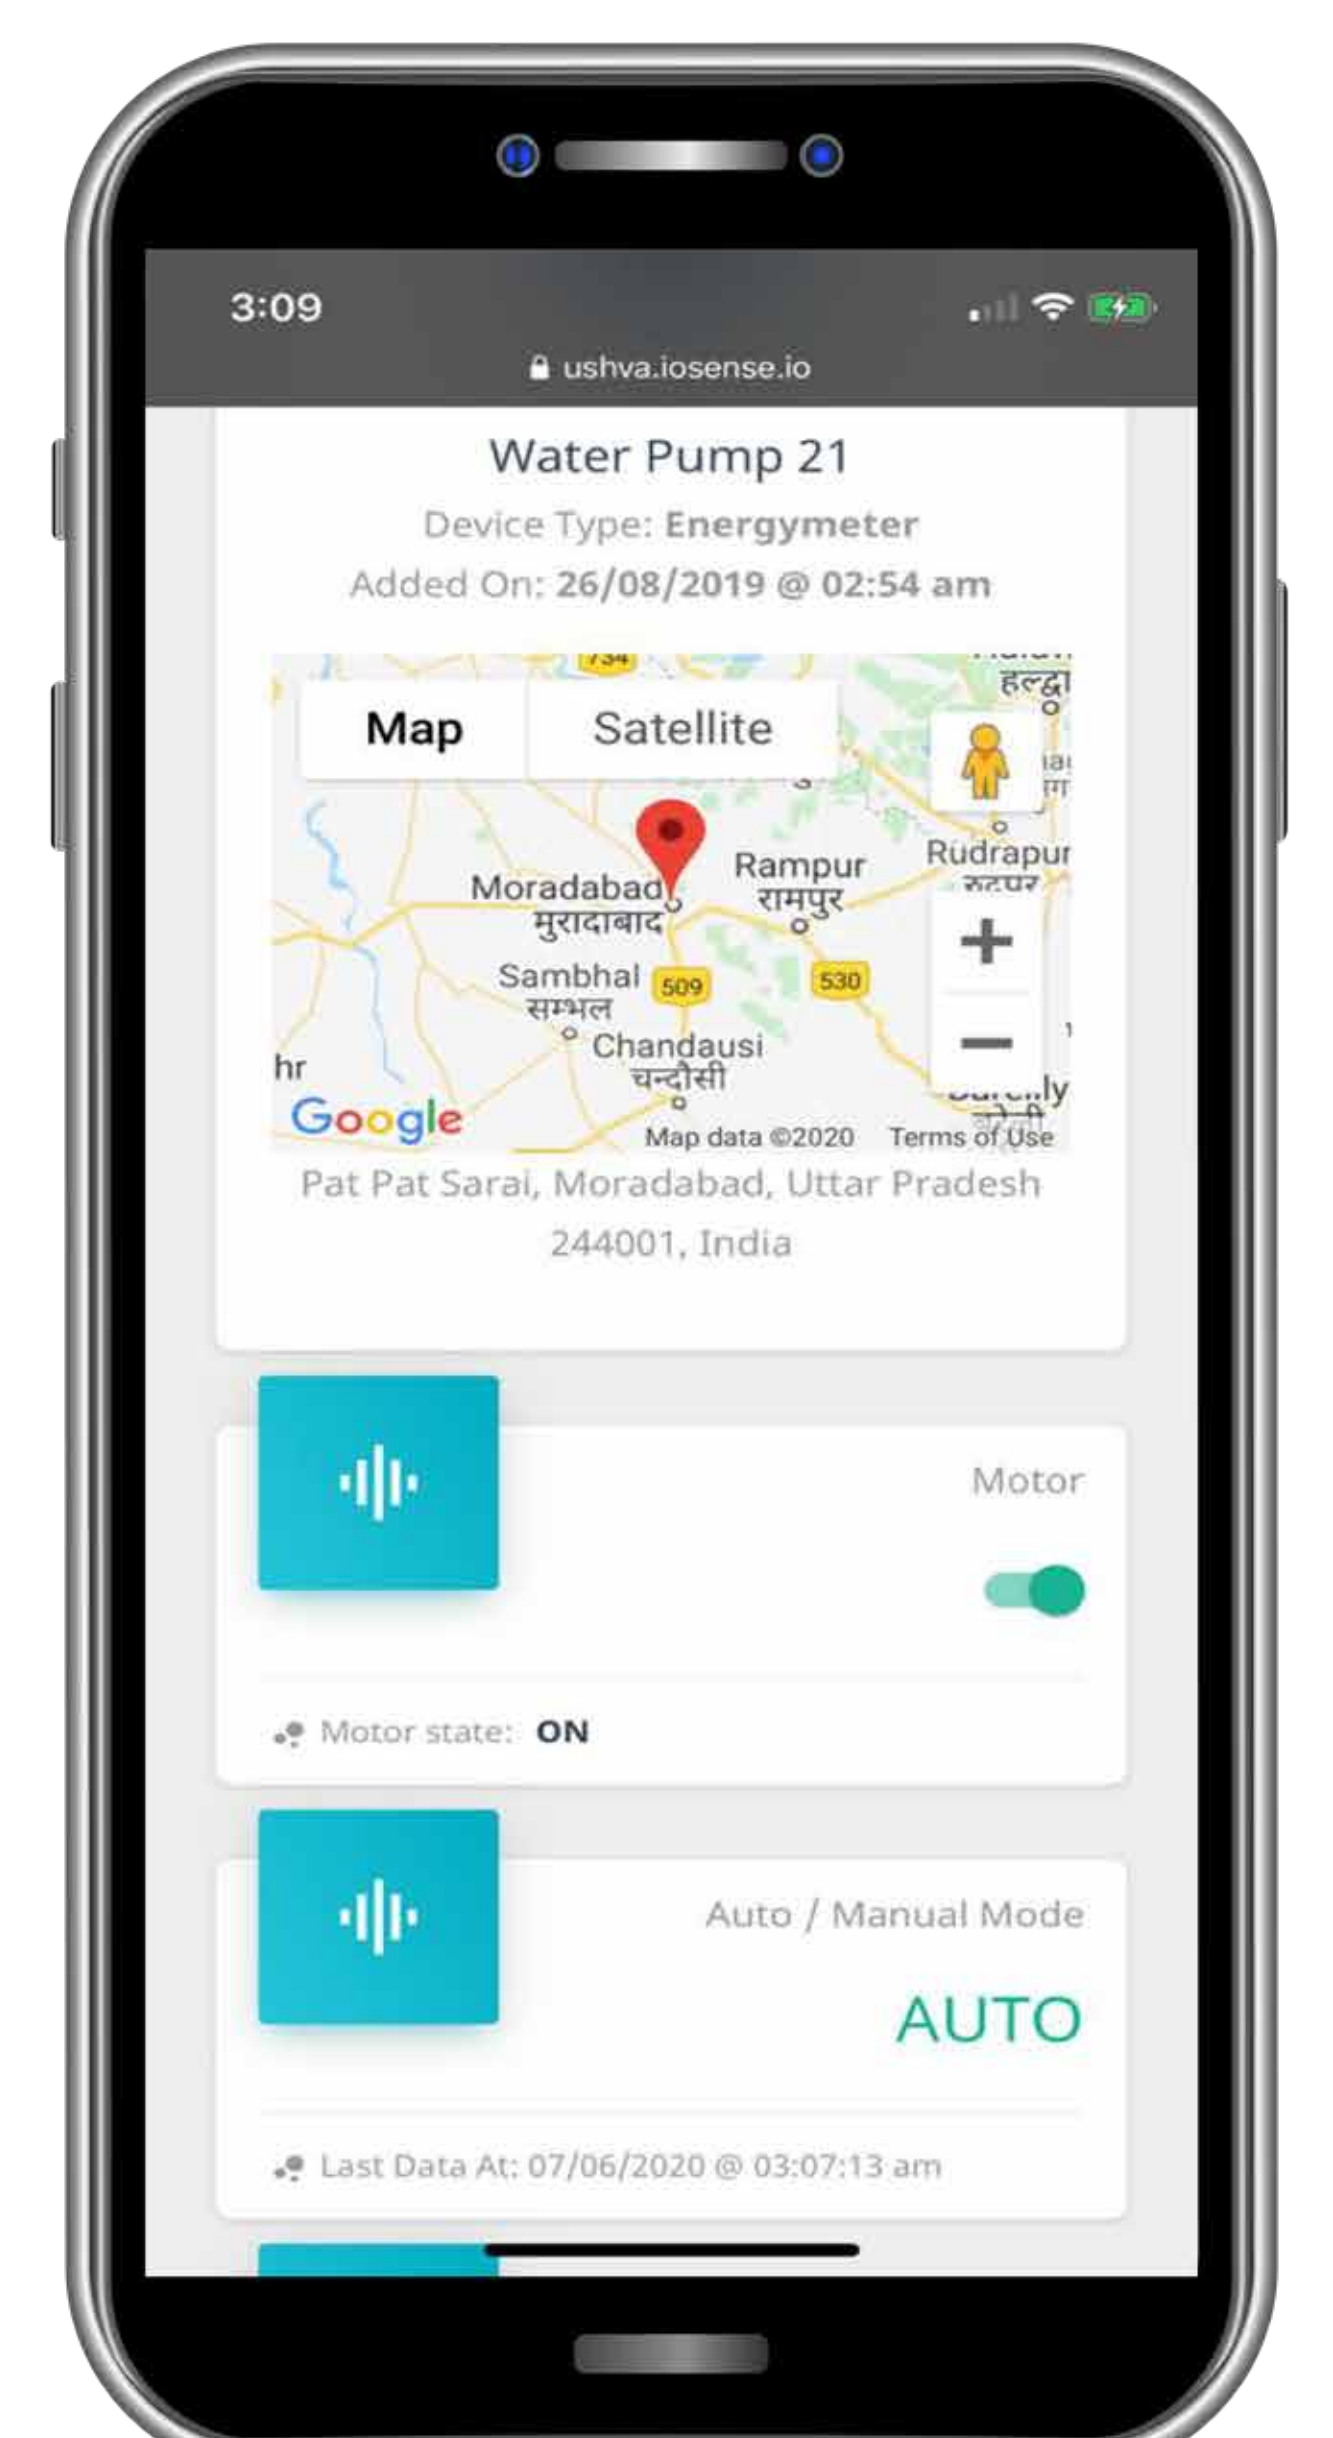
3:09

ushva.iosense.io

Water Pump 21

Device Type: Energymeter

Added On: 26/08/2019 @ 02:54 am

734
हल्द्वा
Map
Satellite
Rampur
रामपुर
Rudrapur
रुद्रपुर
Moradabad
मुरादाबाद
Sambhal
सम्भल
509
530
Chandausi
चन्दौसी
hr
+
−
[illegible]
Google
Map data ©2020
Terms of Use

Pat Pat Sarai, Moradabad, Uttar Pradesh 244001, India

Motor

Motor state: ON

Auto / Manual Mode

AUTO

Last Data At: 07/06/2020 @ 03:07:13 am